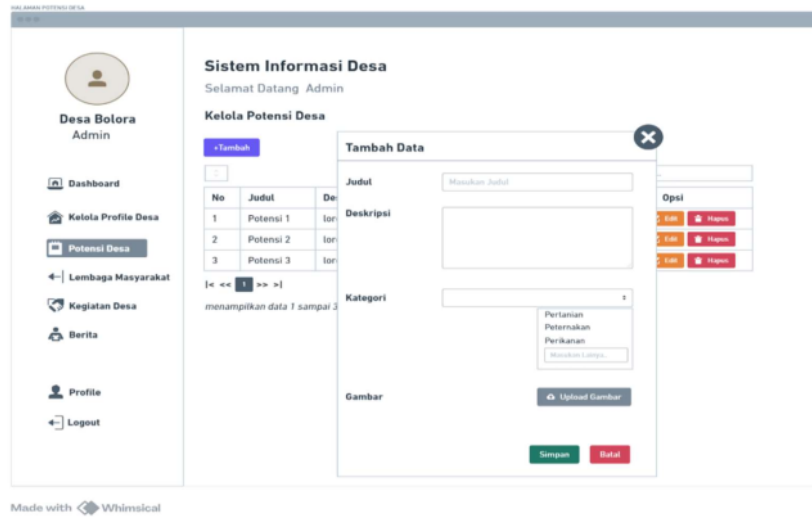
HALAMAN POTENSI DESA

Desa Bolora
Admin

Dashboard
Kelola Profile Desa
Potensi Desa
Lembaga Masyarakat
Kegiatan Desa
Berita

Profile
Logout

Sistem Informasi Desa
Selamat Datang Admin

Kelola Potensi Desa

+Tambah

| No | Judul | De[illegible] | Opsi |
|---|---|---|---|
| 1 | Potensi 1 | lor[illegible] | Edit Hapus |
| 2 | Potensi 2 | lor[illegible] | Edit Hapus |
| 3 | Potensi 3 | lor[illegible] | Edit Hapus |

|< << 1 >> >|

menampilkan data 1 sampai 3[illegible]

Tambah Data

Judul
Masukan Judul

Deskripsi

Kategori
Pertanian
Peternakan
Perikanan
Masukan Lainya..

Gambar
Upload Gambar

Simpan
Batal

Made with Whimsical